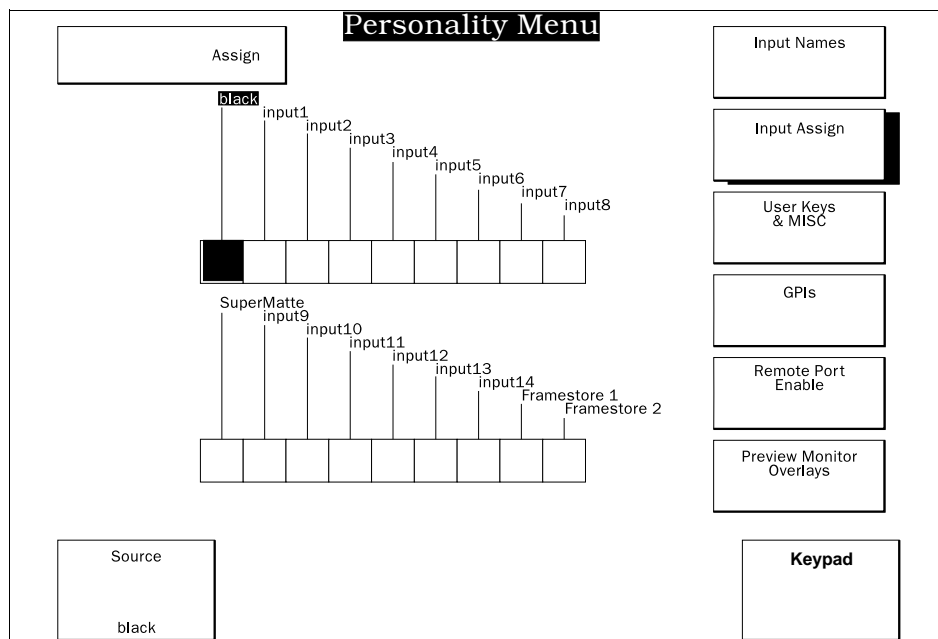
Personality Menu

Assign

black
input1
input2
input3
input4
input5
input6
input7
input8

SuperMatte
input9
input10
input11
input12
input13
input14
Framestore 1
Framestore 2

Input Names

Input Assign

User Keys & MISC

GPIs

Remote Port Enable

Preview Monitor Overlays

Source

black

Keypad